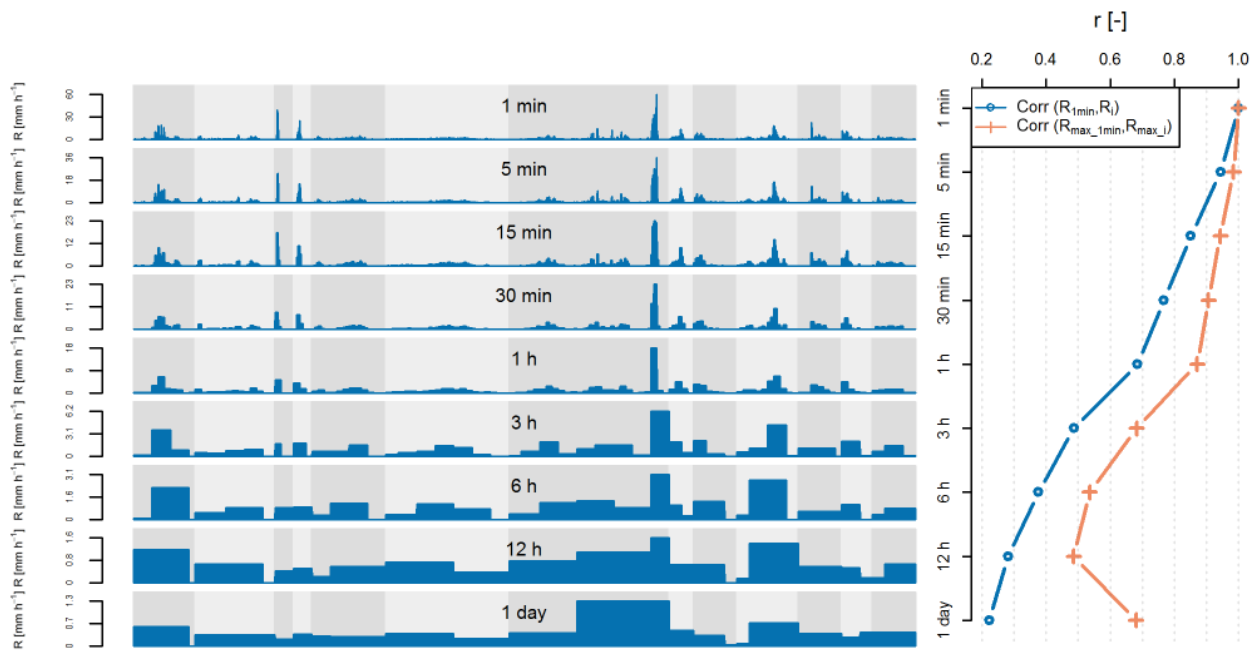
R [mm h⁻¹] 0 30 60
1 min

R [mm h⁻¹] 0 18 36
5 min

R [mm h⁻¹] 0 12 23
15 min

R [mm h⁻¹] 0 11 23
30 min

R [mm h⁻¹] 0 9 18
1 h

R [mm h⁻¹] 0 3.1 6.2
3 h

R [mm h⁻¹] 0 1.6 3.1
6 h

R [mm h⁻¹] 0 0.8 1.6
12 h

R [mm h⁻¹] 0 0.7 1.3
1 day

r [-]

0.2 0.4 0.6 0.8 1.0

Corr ($R_{1min}$,$R_i$)
Corr ($R_{max\_1min}$,$R_{max\_i}$)

1 min
5 min
15 min
30 min
1 h
3 h
6 h
12 h
1 day